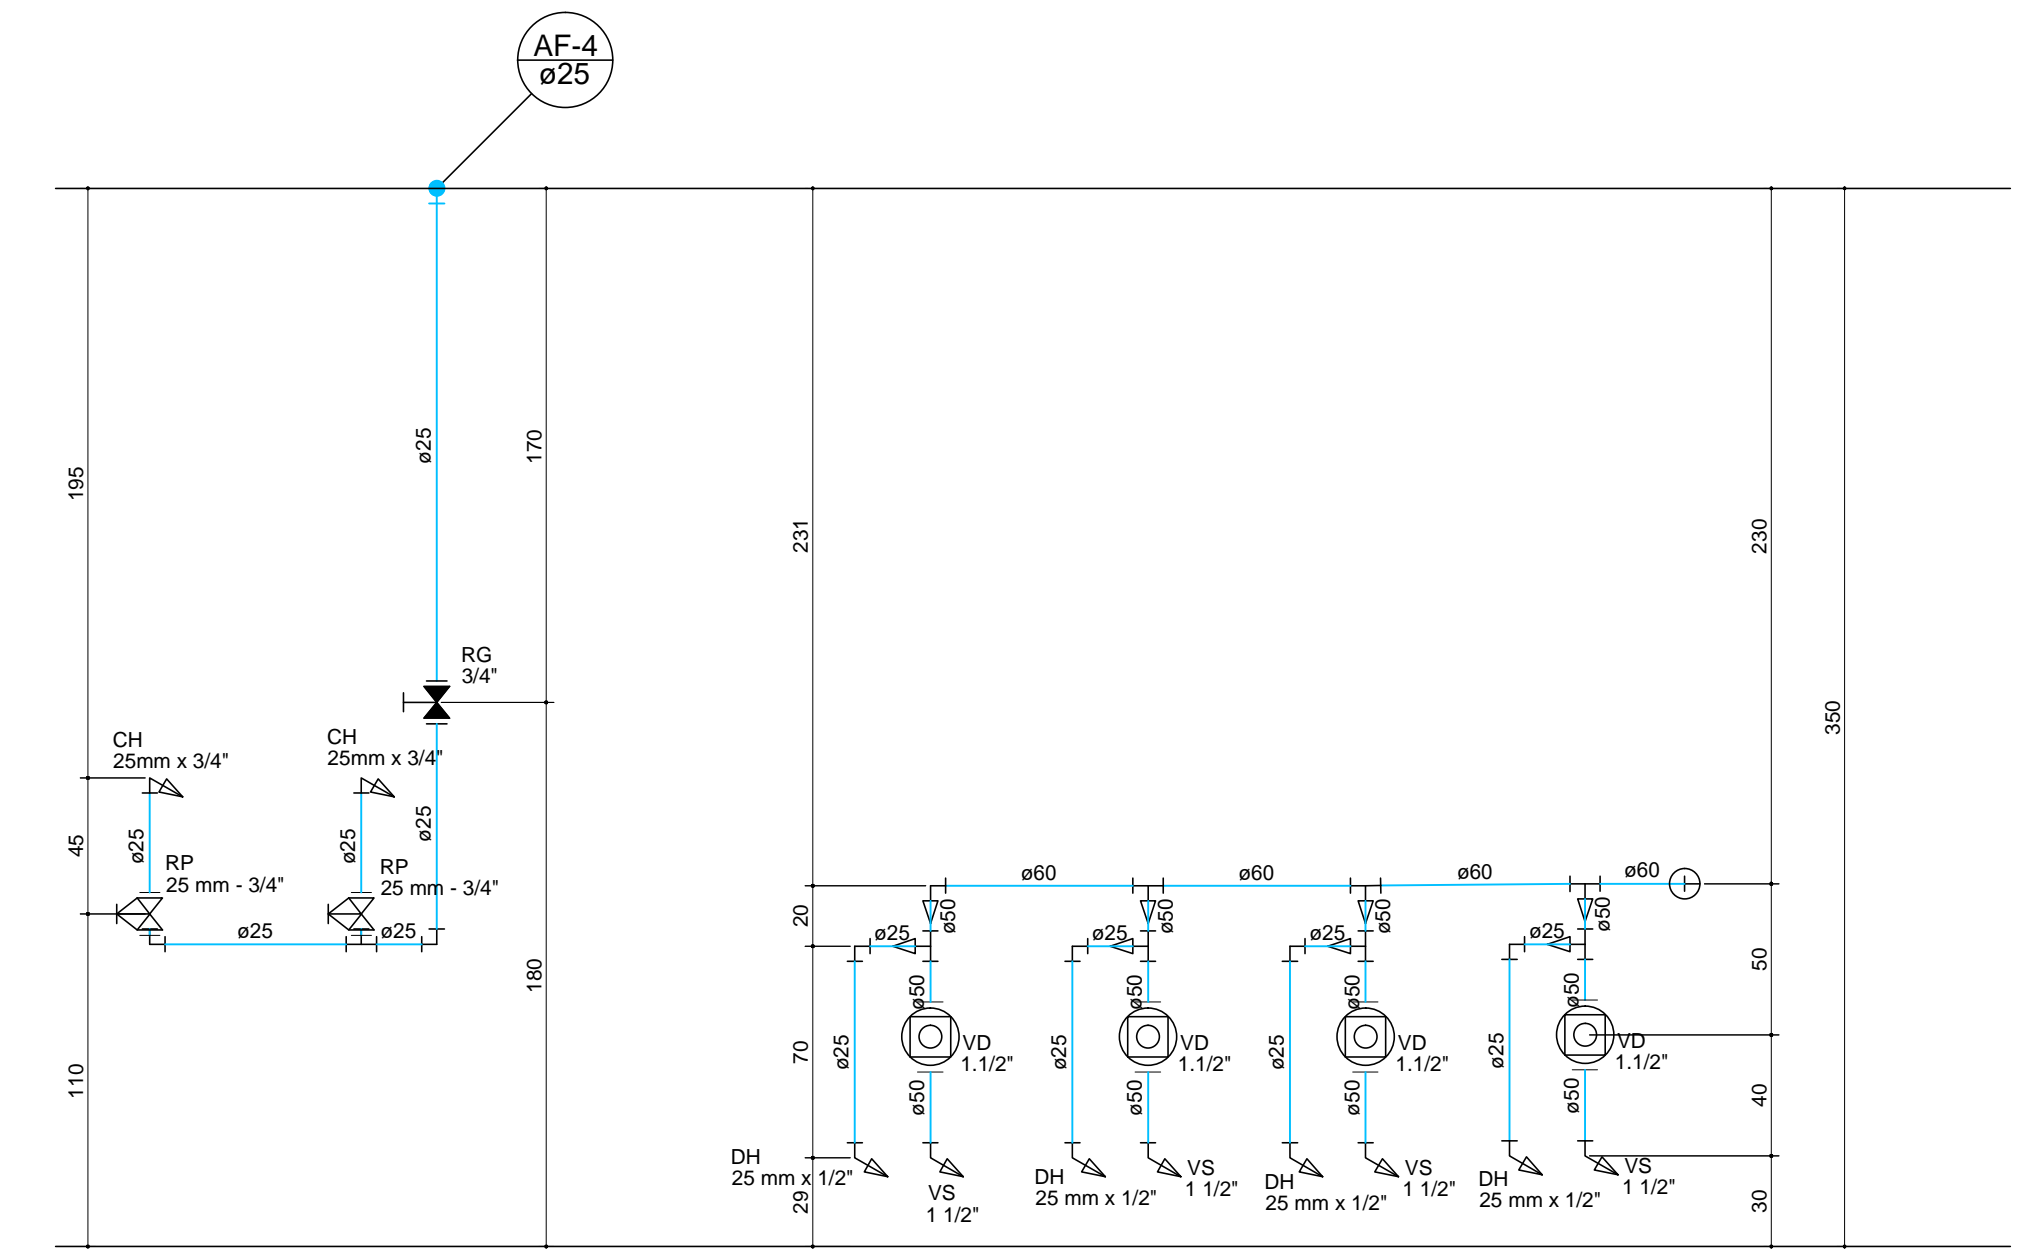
AF-4
ø25

195
ø25
170
RG
3/4"
CH
25mm x 3/4"
CH
25mm x 3/4"
45
ø25
ø25
ø25
RP
25 mm - 3/4"
RP
25 mm - 3/4"
ø25
ø25
110
180

231
ø60
ø60
ø60
ø60
20
ø25
ø50
ø25
ø50
ø25
ø50
ø25
ø50
ø50
ø50
ø50
ø50
70
ø25
VD
1.1/2"
ø25
VD
1.1/2"
ø25
VD
1.1/2"
ø25
VD
1.1/2"
ø50
ø50
ø50
ø50
DH
25 mm x 1/2"
VS
1 1/2"
DH
25 mm x 1/2"
VS
1 1/2"
DH
25 mm x 1/2"
VS
1 1/2"
DH
25 mm x 1/2"
VS
1 1/2"
29
230
350
50
40
30